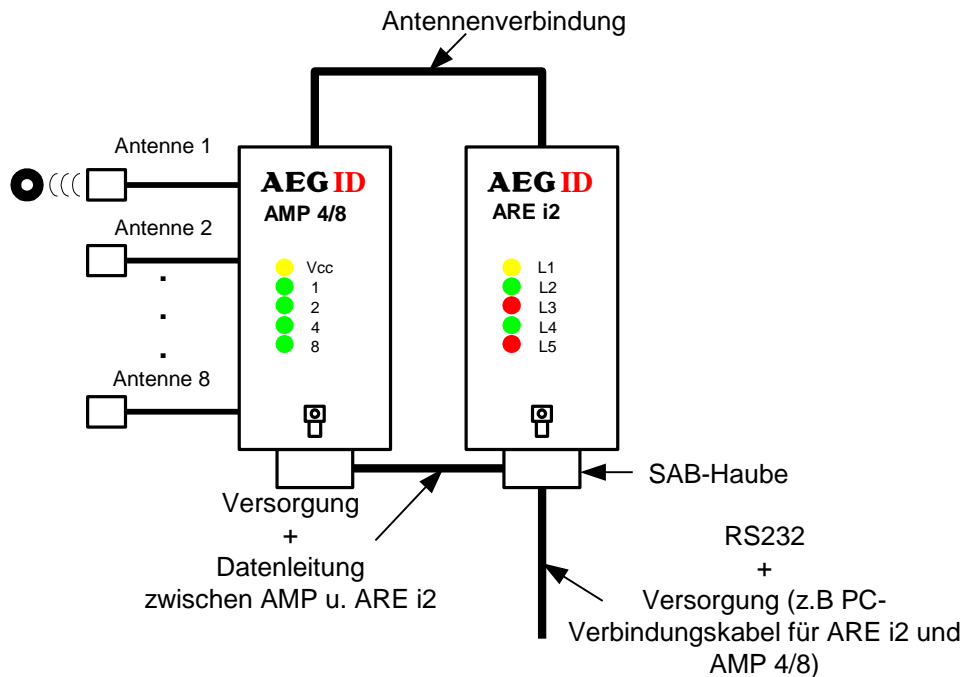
Antennenverbindung

Antenne 1

Antenne 2

.
.
.

Antenne 8

AEG ID
AMP 4/8

Vcc
1
2
4
8

AEG ID
ARE i2

L1
L2
L3
L4
L5

SAB-Haube

Versorgung
+
Datenleitung
zwischen AMP u. ARE i2

RS232
+
Versorgung (z.B PC-Verbindungskabel für ARE i2 und AMP 4/8)